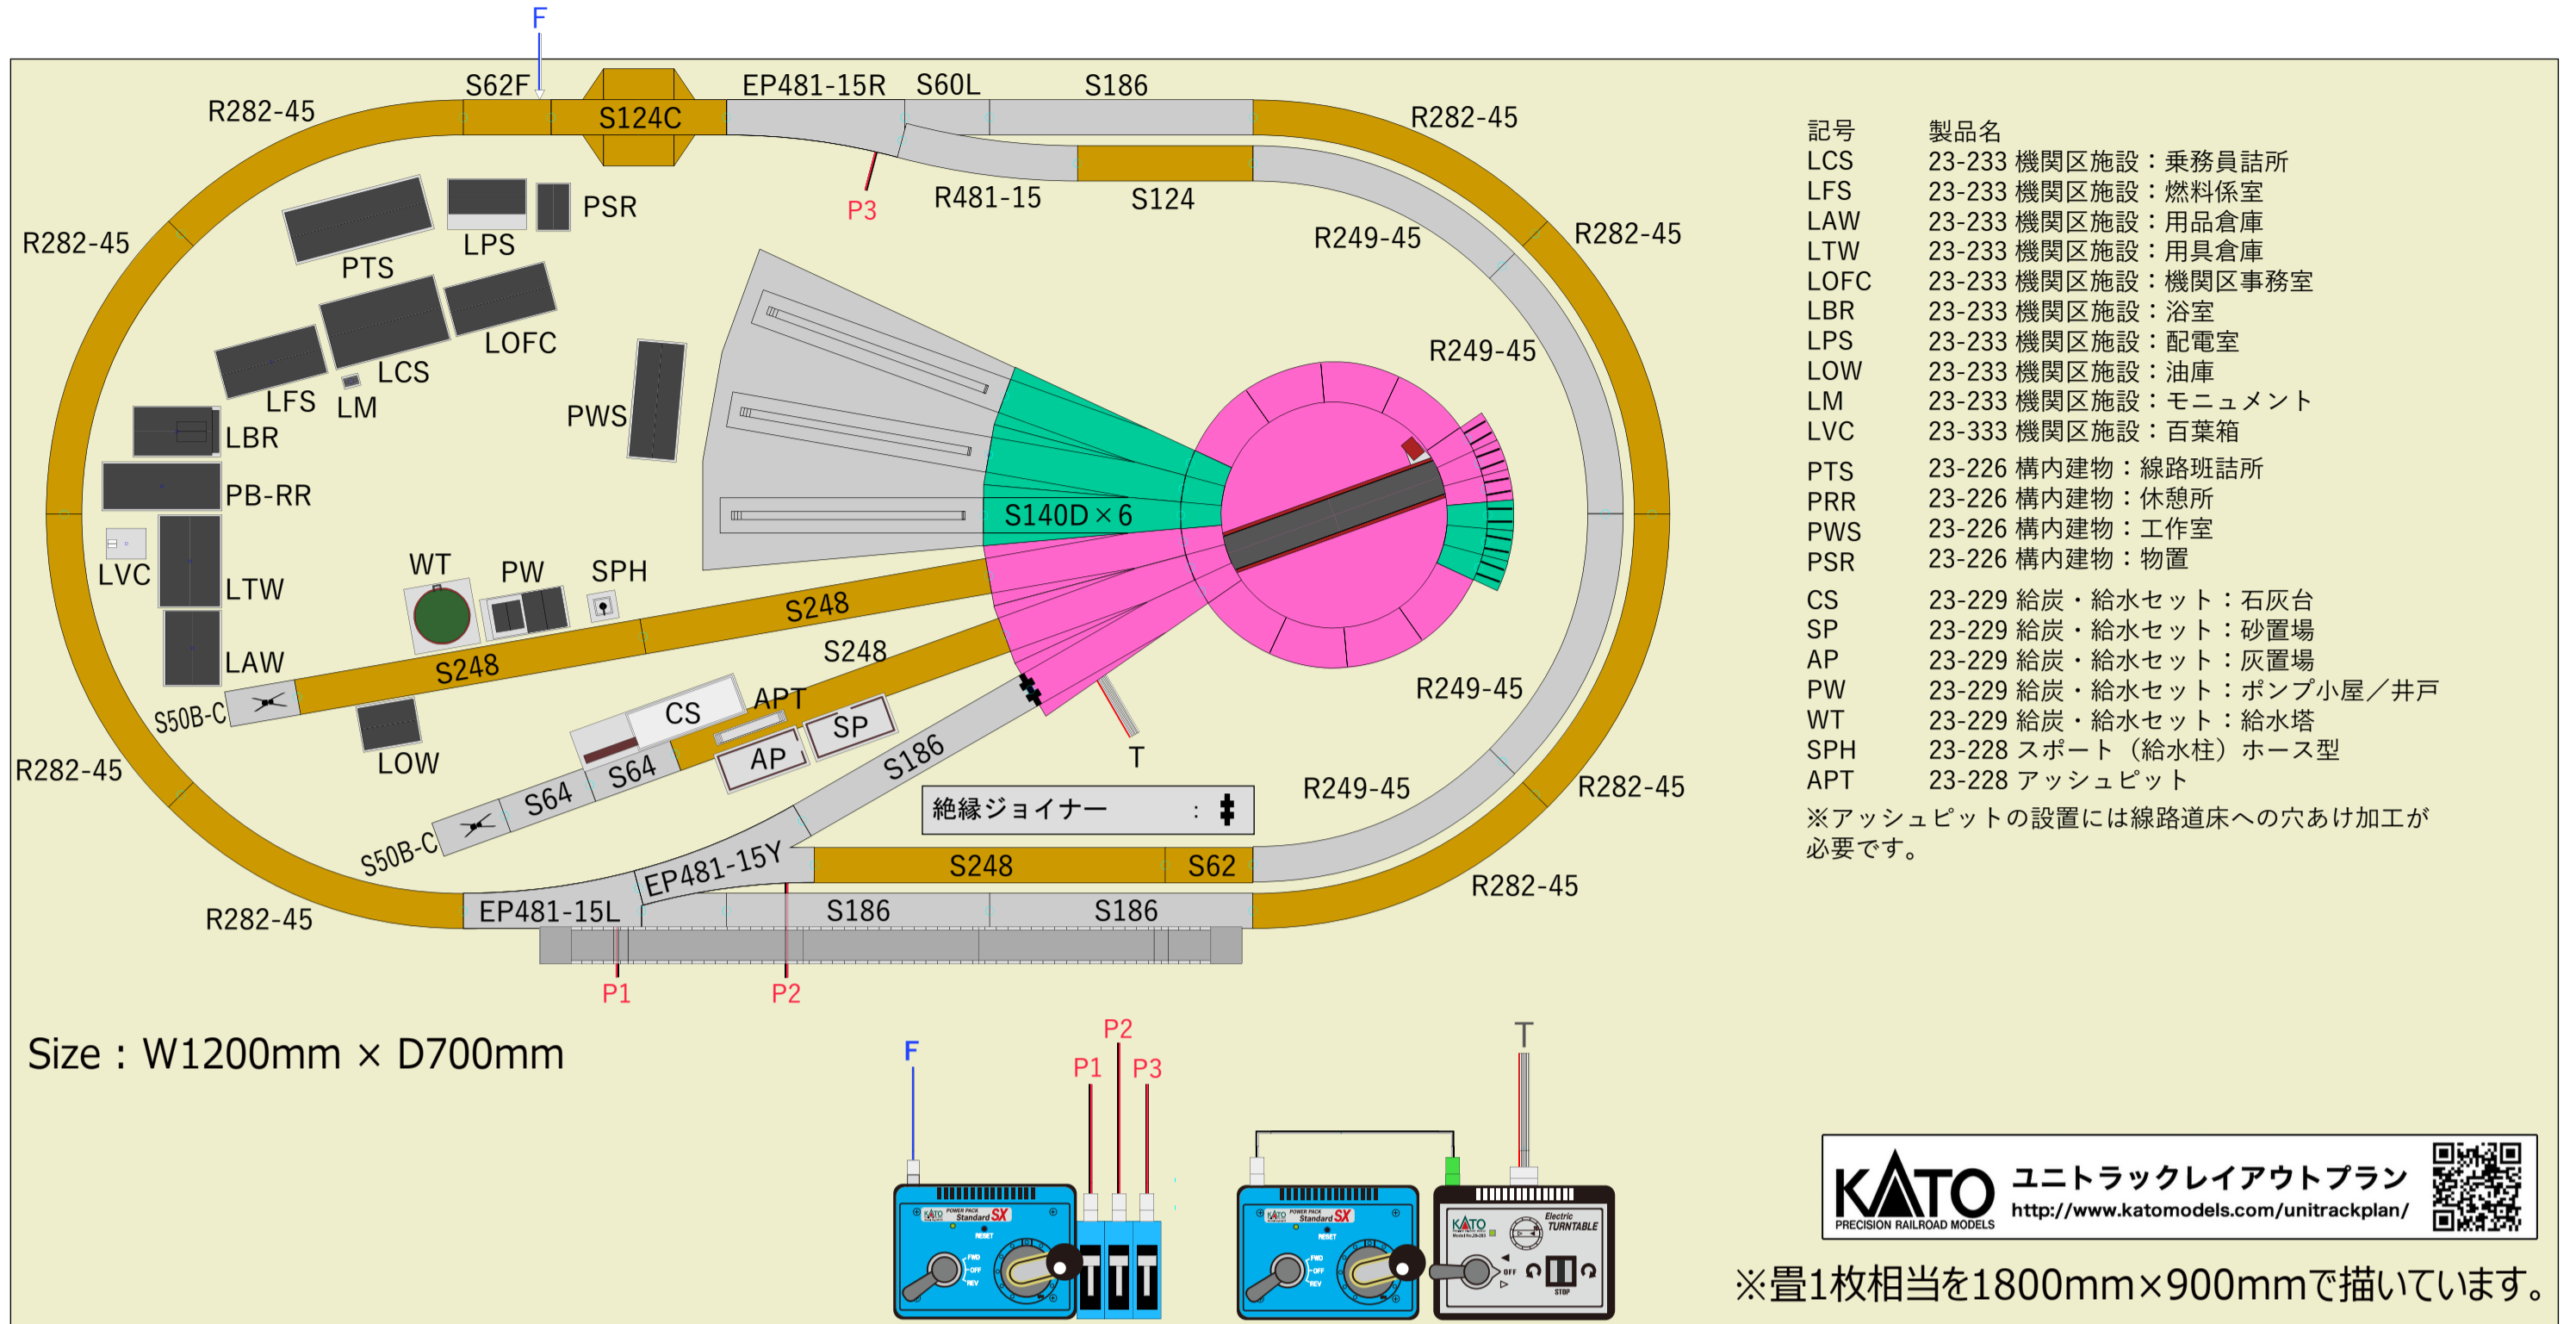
F

S62F S124C EP481-15R S60L S186
R282-45 R282-45
P3 R481-15 S124
R282-45 R249-45 R282-45
PTS LPS PSR
LOFC LCS LFS LM
PWS
R249-45
LBR
PB-RR
S140D×6
LVC LTW
WT PW SPH
S248
S248
LAW
S248
S50B-C
CS APT
LOW SP
AP
S64 S64
S186
T
R249-45
R282-45 R249-45 R282-45
S50B-C
絶縁ジョイナー :
EP481-15Y
S248 S62
R282-45
R282-45 EP481-15L S186 S186
P1 P2

| 記号 | 製品名 |
|---|---|
| LCS | 23-233 機関区施設：乗務員詰所 |
| LFS | 23-233 機関区施設：燃料係室 |
| LAW | 23-233 機関区施設：用品倉庫 |
| LTW | 23-233 機関区施設：用具倉庫 |
| LOFC | 23-233 機関区施設：機関区事務室 |
| LBR | 23-233 機関区施設：浴室 |
| LPS | 23-233 機関区施設：配電室 |
| LOW | 23-233 機関区施設：油庫 |
| LM | 23-233 機関区施設：モニュメント |
| LVC | 23-333 機関区施設：百葉箱 |
| PTS | 23-226 構内建物：線路班詰所 |
| PRR | 23-226 構内建物：休憩所 |
| PWS | 23-226 構内建物：工作室 |
| PSR | 23-226 構内建物：物置 |
| CS | 23-229 給炭・給水セット：石灰台 |
| SP | 23-229 給炭・給水セット：砂置場 |
| AP | 23-229 給炭・給水セット：灰置場 |
| PW | 23-229 給炭・給水セット：ポンプ小屋／井戸 |
| WT | 23-229 給炭・給水セット：給水塔 |
| SPH | 23-228 スポート（給水柱）ホース型 |
| APT | 23-228 アッシュピット |

※アッシュピットの設置には線路道床への穴あけ加工が必要です。

Size：W1200mm × D700mm

F P2 P1 P3 T

KATO POWER PACK Standard SX RESET FWD OFF REV
KATO POWER PACK Standard SX RESET FWD OFF REV
KATO Electric TURNTABLE OFF STOP

KATO PRECISION RAILROAD MODELS ユニトラックレイアウトプラン http://www.katomodels.com/unitrackplan/

※畳1枚相当を1800mm×900mmで描いています。